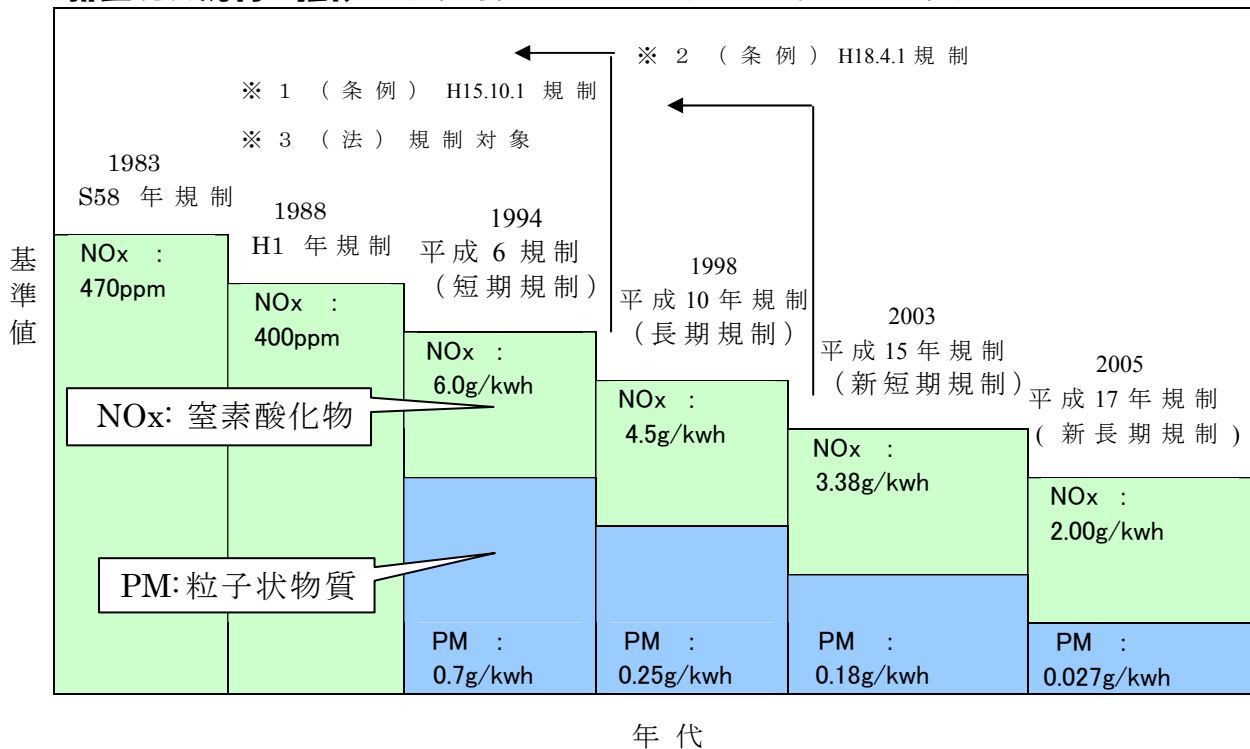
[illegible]

※ 2 （条例）H18.4.1 規制

※ 1 （条例） H15.10.1 規制

※ 3 （法）規制対象

1983
S58 年規制

1988
H1 年規制

1994
平成 6 規制
（短期規制）

1998
平成 10 年規制
（長期規制）

2003
平成 15 年規制
（新短期規制）

2005
平成 17 年規制
（新長期規制）

基準値

NOx ： 470ppm

NOx ： 400ppm

NOx ： 6.0g/kwh

NOx ： 4.5g/kwh

NOx ： 3.38g/kwh

NOx ： 2.00g/kwh

NOx: 窒素酸化物

PM:粒子状物質

PM ： 0.7g/kwh

PM ： 0.25g/kwh

PM ： 0.18g/kwh

PM ： 0.027g/kwh

年代